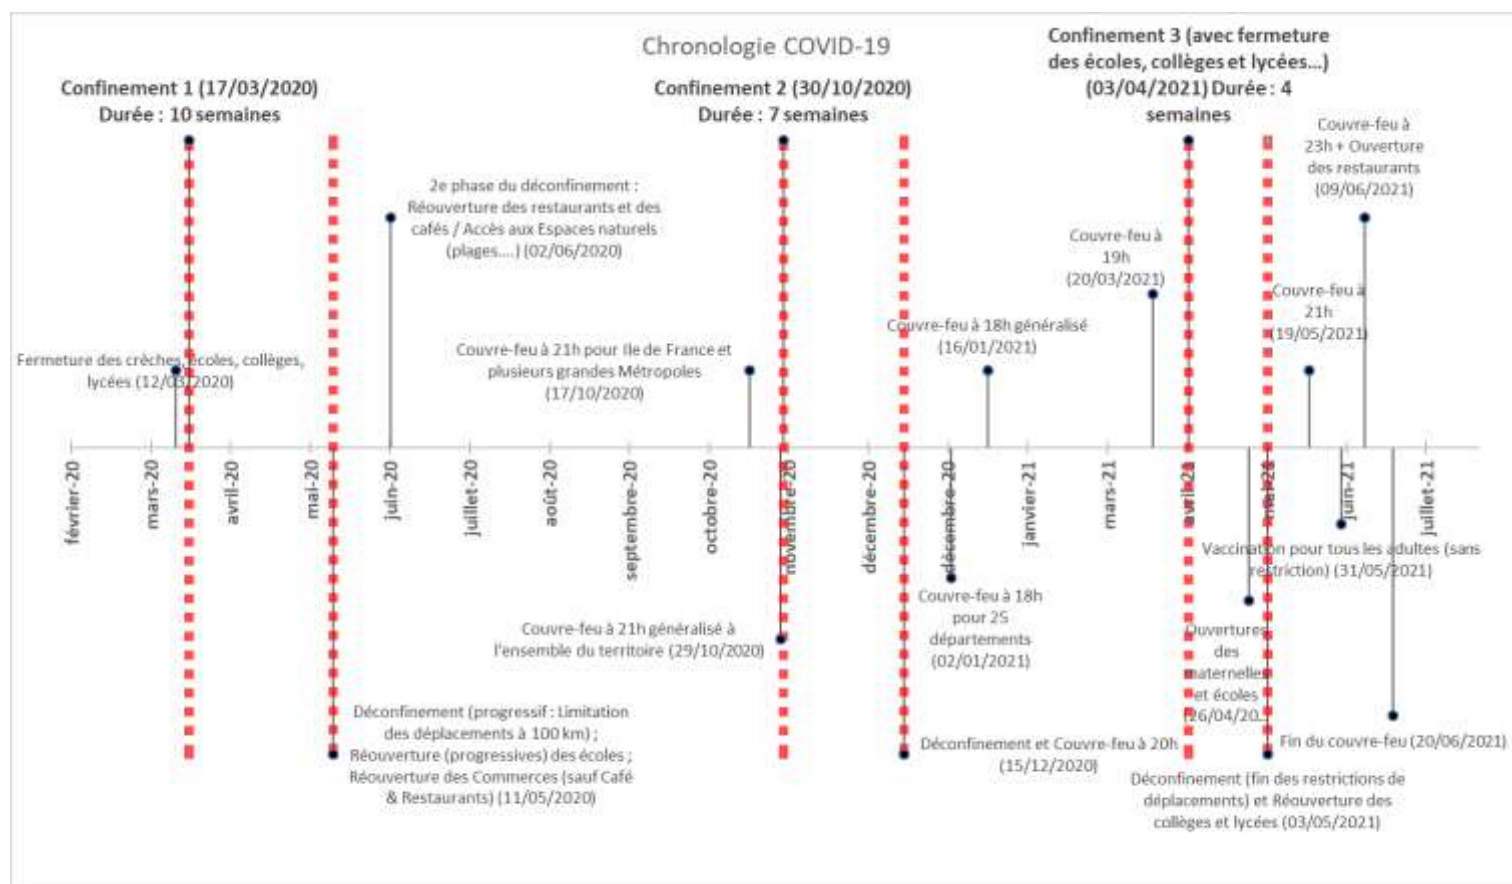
Chronologie COVID-19

Confinement 1 (17/03/2020)
Durée : 10 semaines

Confinement 2 (30/10/2020)
Durée : 7 semaines

Confinement 3 (avec fermeture des écoles, collèges et lycées...) (03/04/2021) Durée : 4 semaines

Couvre-feu à 23h + Ouverture des restaurants (09/06/2021)

2e phase du déconfinement : Réouverture des restaurants et des cafés / Accès aux Espaces naturels (plages....) (02/06/2020)

Couvre-feu à 19h (20/03/2021)

Couvre-feu à 21h (19/05/2021)

Couvre-feu à 18h généralisé (16/01/2021)

Couvre-feu à 21h pour Ile de France et plusieurs grandes Métropoles (17/10/2020)

Fermeture des crèches, écoles, collèges, lycées (12/03/2020)

février-20
mars-20
avril-20
mai-20
juin-20
juillet-20
août-20
septembre-20
octobre-20
novembre-20
décembre-20
décembre-20
janvier-21
mars-21
avril-21
mai-21
juin-21
juillet-21

Vaccination pour tous les adultes (sans restriction) (31/05/2021)

Couvre-feu à 18h pour 25 départements (02/01/2021)

Couvre-feu à 21h généralisé à l'ensemble du territoire (29/10/2020)

Ouvertures des maternelles et écoles (26/04/20...

Déconfinement (progressif : Limitation des déplacements à 100 km) ; Réouverture (progressives) des écoles ; Réouverture des Commerces (sauf Café & Restaurants) (11/05/2020)

Déconfinement et Couvre-feu à 20h (15/12/2020)

Fin du couvre-feu (20/06/2021)

Déconfinement (fin des restrictions de déplacements) et Réouverture des collèges et lycées (03/05/2021)